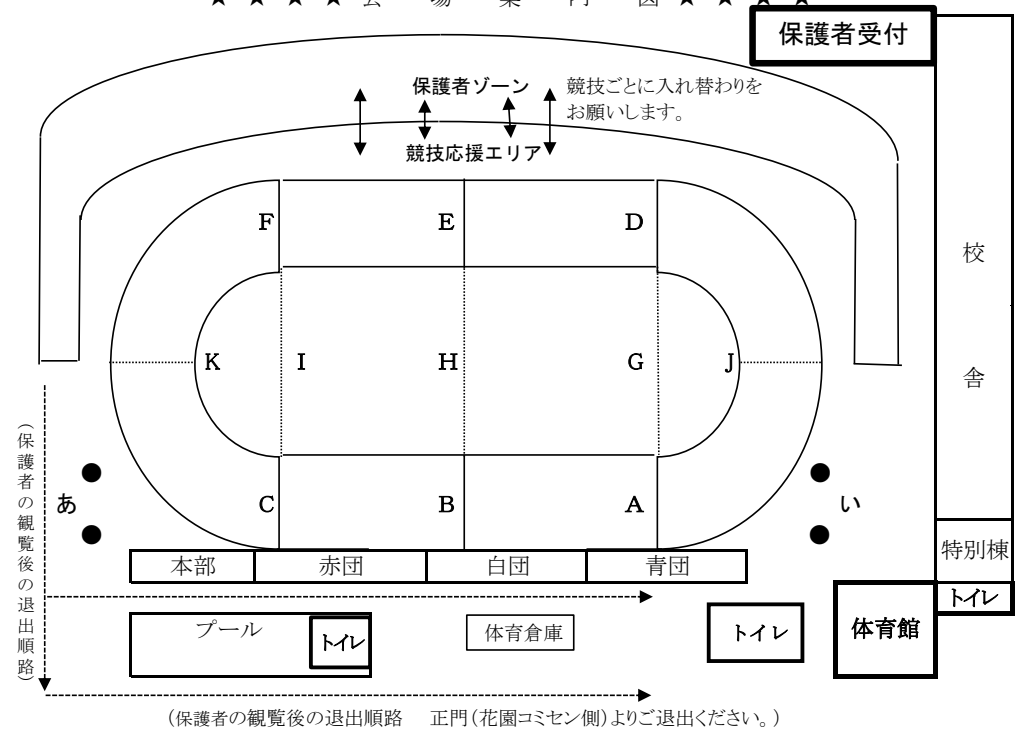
★ ★ ★ ★ 会 場 案 内 図 ★ ★ ★ ★

保護者受付

保護者ゾーン

競技ごとに入れ替わりをお願いします。

競技応援エリア

F E D

K I H G J

C B A

あ い

校舎

特別棟

トイレ

本部 | 赤団 | 白団 | 青団

プール トイレ

体育倉庫

トイレ

体育館

(保護者の観覧後の退出順路)

(保護者の観覧後の退出順路　正門(花園コミセン側)よりご退出ください。)